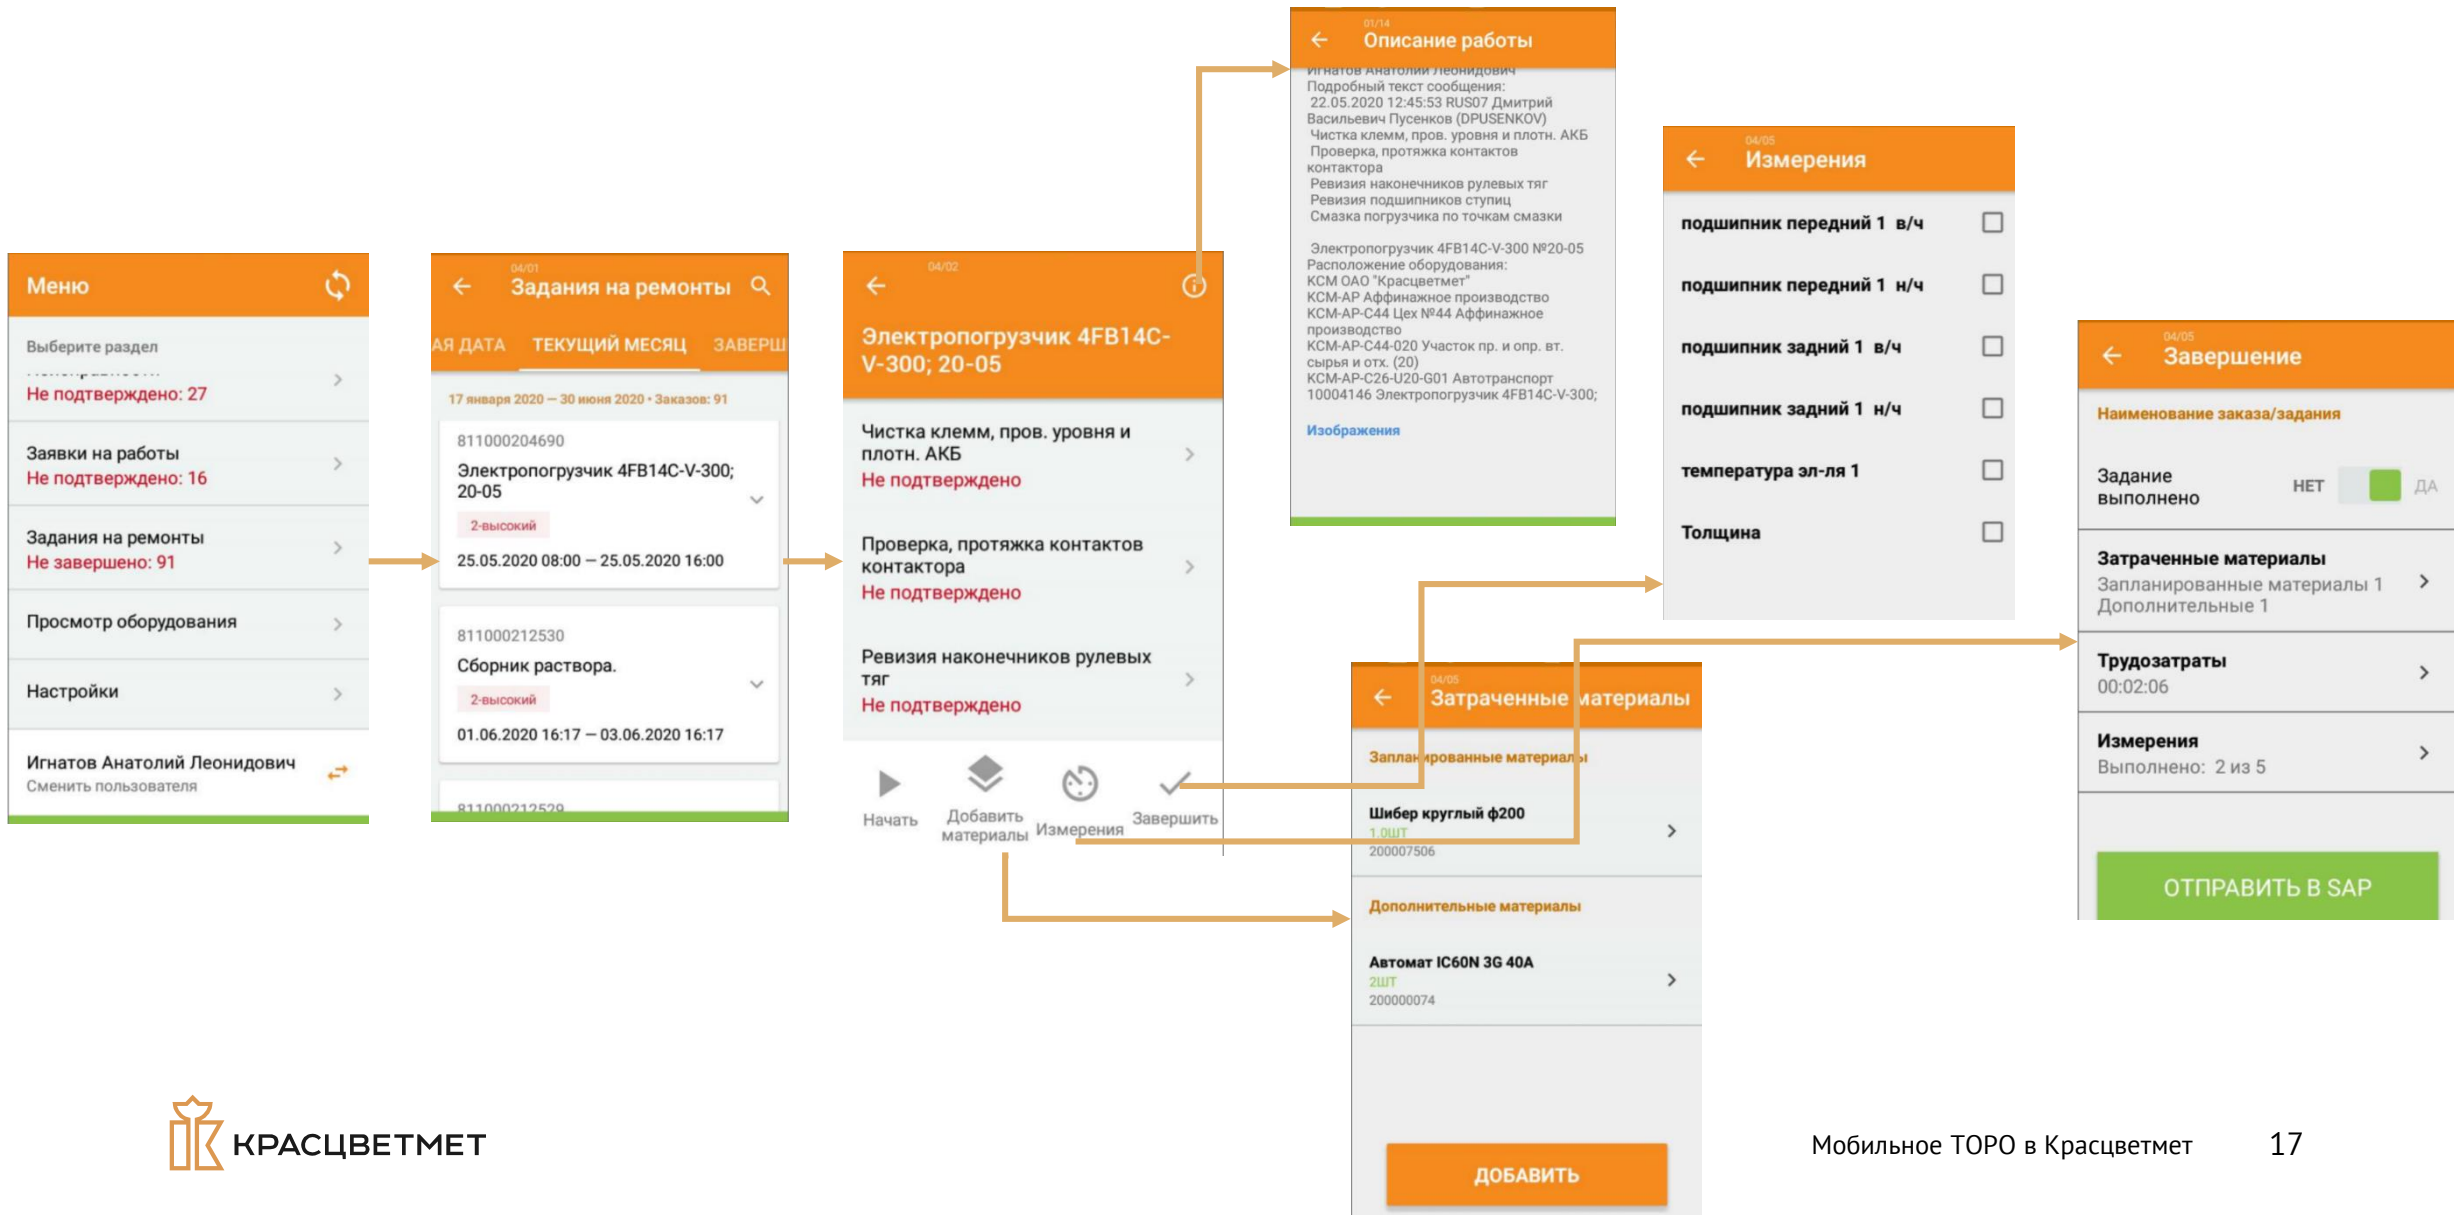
Меню

Выберите раздел

Не подтверждено: 27

Заявки на работы
Не подтверждено: 16

Задания на ремонты
Не завершено: 91

Просмотр оборудования

Настройки

Игнатов Анатолий Леонидович
Сменить пользователя

04/01
Задания на ремонты

АЯ ДАТА ТЕКУЩИЙ МЕСЯЦ ЗАВЕРШ

17 января 2020 — 30 июня 2020 • Заказов: 91

811000204690
Электропогрузчик 4FB14C-V-300; 20-05
2-высокий
25.05.2020 08:00 — 25.05.2020 16:00

811000212530
Сборник раствора.
2-высокий
01.06.2020 16:17 — 03.06.2020 16:17

811000212529

04/02
Электропогрузчик 4FB14C-V-300; 20-05

Чистка клемм, пров. уровня и плотн. АКБ
Не подтверждено

Проверка, протяжка контактов контактора
Не подтверждено

Ревизия наконечников рулевых тяг
Не подтверждено

Начать
Добавить материалы
Измерения
Завершить

01/14
Описание работы

Игнатов Анатолий Леонидович
Подробный текст сообщения:
22.05.2020 12:45:53 RUS07 Дмитрий Васильевич Пусенков (DPUSENKOV)
Чистка клемм, пров. уровня и плотн. АКБ
Проверка, протяжка контактов контактора
Ревизия наконечников рулевых тяг
Ревизия подшипников ступиц
Смазка погрузчика по точкам смазки

Электропогрузчик 4FB14C-V-300 №20-05
Расположение оборудования:
КСМ ОАО "Красцветмет"
КСМ-АР Аффинажное производство
КСМ-АР-С44 Цех №44 Аффинажное производство
КСМ-АР-С44-020 Участок пр. и опр. вт. сырья и отх. (20)
КСМ-АР-С26-U20-G01 Автотранспорт
10004146 Электропогрузчик 4FB14C-V-300;

Изображения

04/05
Измерения

подшипник передний 1 в/ч
подшипник передний 1 н/ч
подшипник задний 1 в/ч
подшипник задний 1 н/ч
температура эл-ля 1
Толщина

04/05
Завершение

Наименование заказа/задания

Задание выполнено НЕТ ДА

Затраченные материалы
Запланированные материалы 1
Дополнительные 1

Трудозатраты
00:02:06

Измерения
Выполнено: 2 из 5

ОТПРАВИТЬ В SAP

04/05
Затраченные материалы

Запланированные материалы

Шибер круглый ф200
1.0ШТ
200007506

Дополнительные материалы

Автомат IC60N 3G 40A
2ШТ
200000074

ДОБАВИТЬ

КРАСЦВЕТМЕТ

Мобильное ТОРО в Красцветмет 17